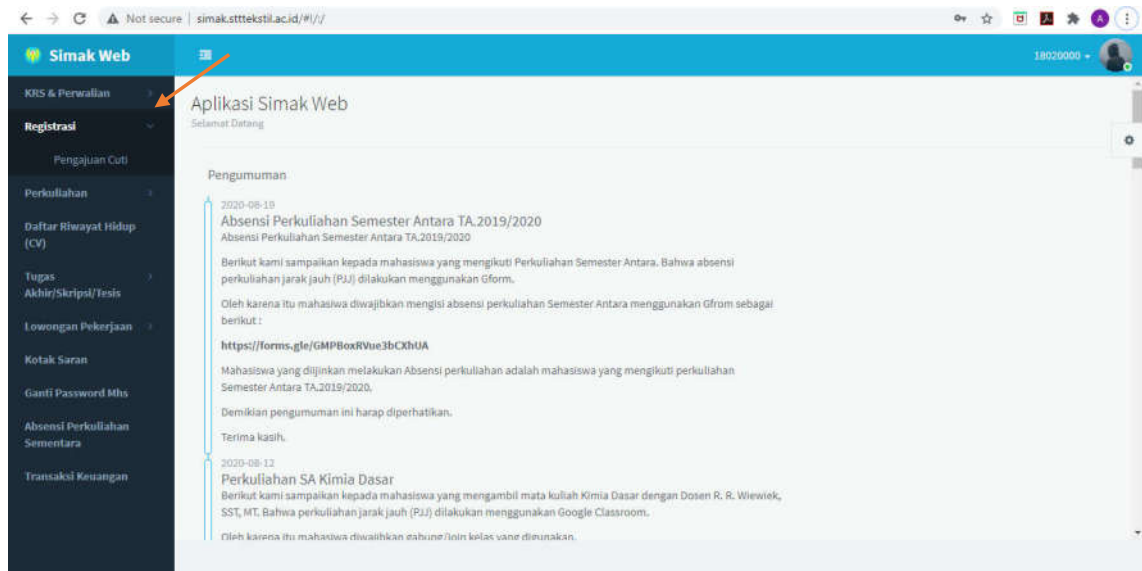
Not secure | simak.stttekstil.ac.id/#!/;/

Simak Web

18020000

KRS & Perwalian

Registrasi

Pengajuan Cuti

Perkuliahan

Daftar Riwayat Hidup (CV)

Tugas Akhir/Skripsi/Tesis

Lowongan Pekerjaan

Kotak Saran

Ganti Password Mhs

Absensi Perkuliahan Sementara

Transaksi Keuangan

Aplikasi Simak Web

Selamat Datang

Pengumuman

2020-08-19

Absensi Perkuliahan Semester Antara TA.2019/2020

Absensi Perkuliahan Semester Antara TA.2019/2020

Berikut kami sampaikan kepada mahasiswa yang mengikuti Perkuliahan Semester Antara. Bahwa absensi perkuliahan jarak jauh (PJJ) dilakukan menggunakan Gform.

Oleh karena itu mahasiswa diwajibkan mengisi absensi perkuliahan Semester Antara menggunakan Gfrom sebagai berikut :

https://forms.gle/GMPBoxRVue3bCXhUA

Mahasiswa yang diijinkan melakukan Absensi perkuliahan adalah mahasiswa yang mengikuti perkuliahan Semester Antara TA.2019/2020.

Demikian pengumuman ini harap diperhatikan.

Terima kasih.

2020-08-12

Perkuliahan SA Kimia Dasar

Berikut kami sampaikan kepada mahasiswa yang mengambil mata kuliah Kimia Dasar dengan Dosen R. R. Wiewiek, SST, MT. Bahwa perkuliahan jarak jauh (PJJ) dilakukan menggunakan Google Classroom.

Oleh karena itu mahasiswa diwajibkan gabung/join kelas yang digunakan.